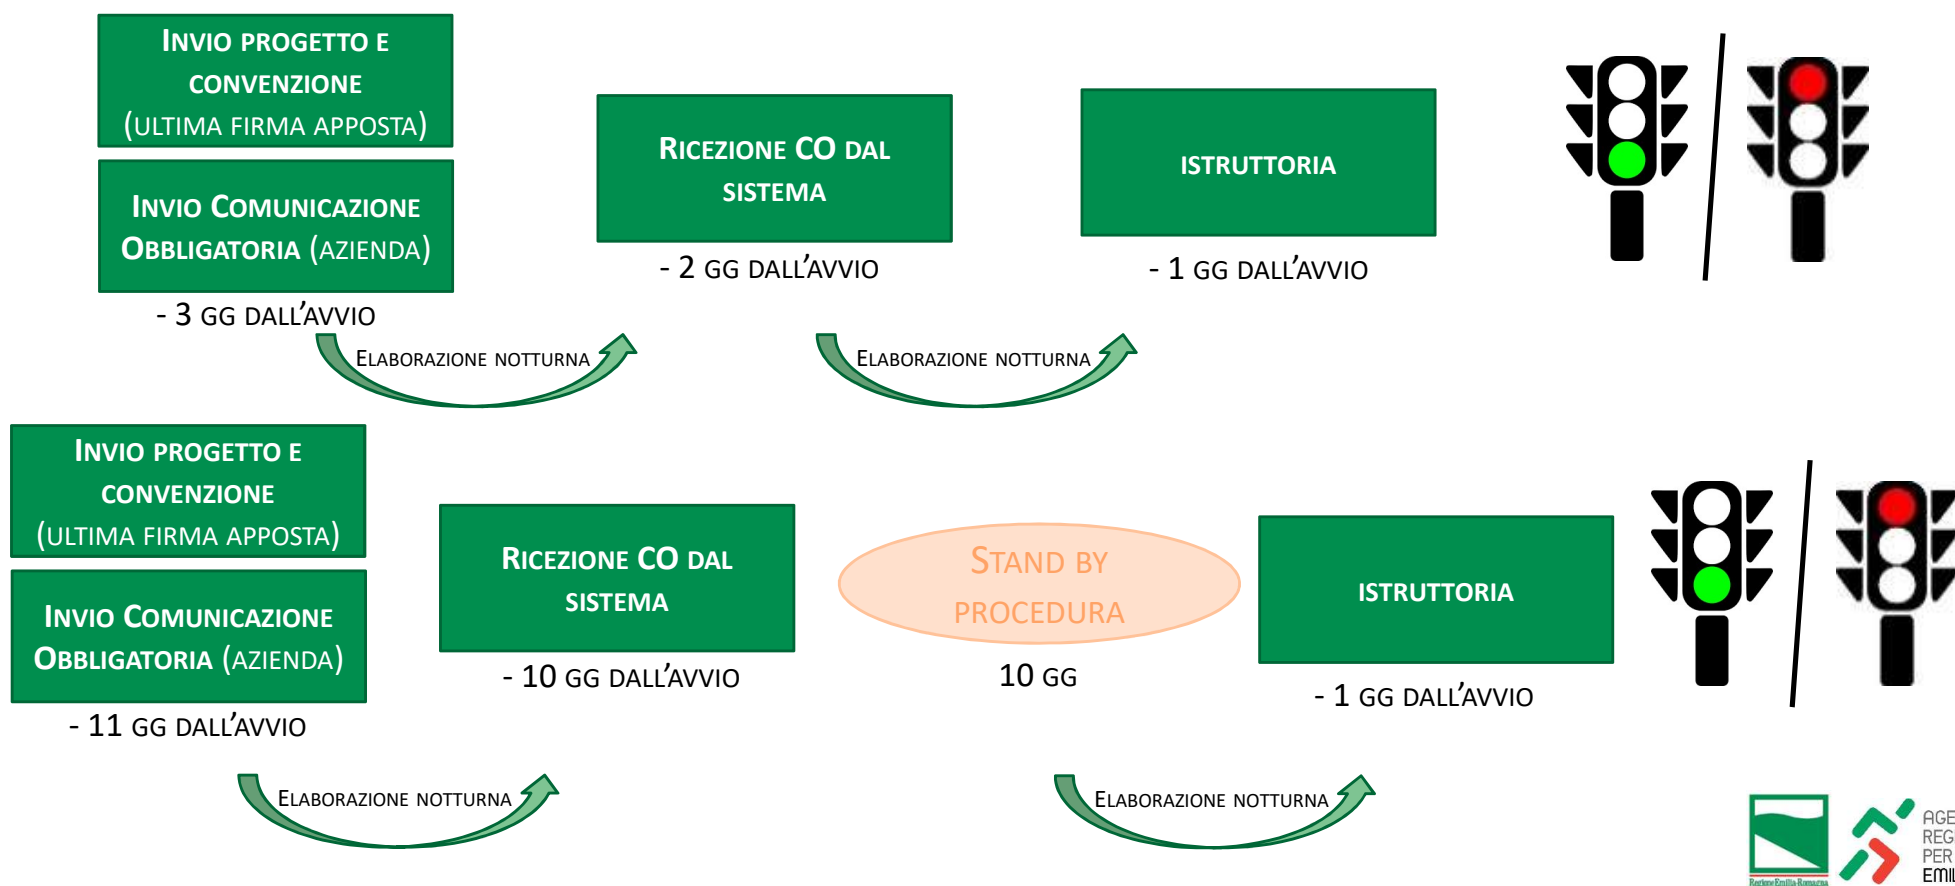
INVIO PROGETTO E CONVENZIONE (ULTIMA FIRMA APPOSTA)

INVIO COMUNICAZIONE OBBLIGATORIA (AZIENDA)

- 3 GG DALL'AVVIO

RICEZIONE CO DAL SISTEMA

- 2 GG DALL'AVVIO

ISTRUTTORIA

- 1 GG DALL'AVVIO

ELABORAZIONE NOTTURNA

ELABORAZIONE NOTTURNA

INVIO PROGETTO E CONVENZIONE (ULTIMA FIRMA APPOSTA)

INVIO COMUNICAZIONE OBBLIGATORIA (AZIENDA)

- 11 GG DALL'AVVIO

RICEZIONE CO DAL SISTEMA

- 10 GG DALL'AVVIO

STAND BY PROCEDURA

10 GG

ISTRUTTORIA

- 1 GG DALL'AVVIO

ELABORAZIONE NOTTURNA

ELABORAZIONE NOTTURNA

Regione Emilia-Romagna

AGE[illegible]
REG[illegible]
PER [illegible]
EMI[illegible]